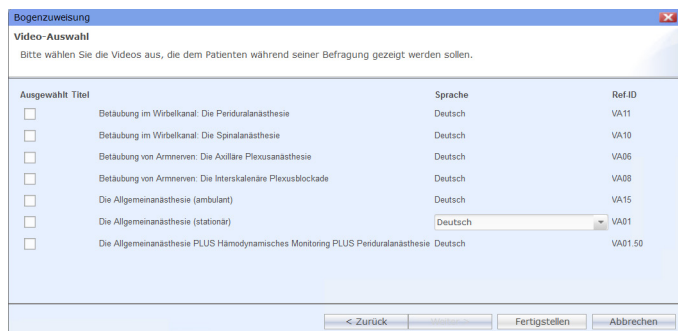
Bogenzuweisung

Video-Auswahl

Bitte wählen Sie die Videos aus, die dem Patienten während seiner Befragung gezeigt werden sollen.

| Ausgewählt | Titel | Sprache | Ref-ID |
|---|---|---|---|
| | Betäubung im Wirbelkanal: Die Periduralanästhesie | Deutsch | VA11 |
| | Betäubung im Wirbelkanal: Die Spinalanästhesie | Deutsch | VA10 |
| | Betäubung von Armnerven: Die Axilläre Plexusanästhesie | Deutsch | VA06 |
| | Betäubung von Armnerven: Die Interskalenäre Plexusblockade | Deutsch | VA08 |
| | Die Allgemeinanästhesie (ambulant) | Deutsch | VA15 |
| | Die Allgemeinanästhesie (stationär) | Deutsch | VA01 |
| | Die Allgemeinanästhesie PLUS Hämodynamisches Monitoring PLUS Periduralanästhesie | Deutsch | VA01.50 |

< Zurück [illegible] Fertigstellen Abbrechen